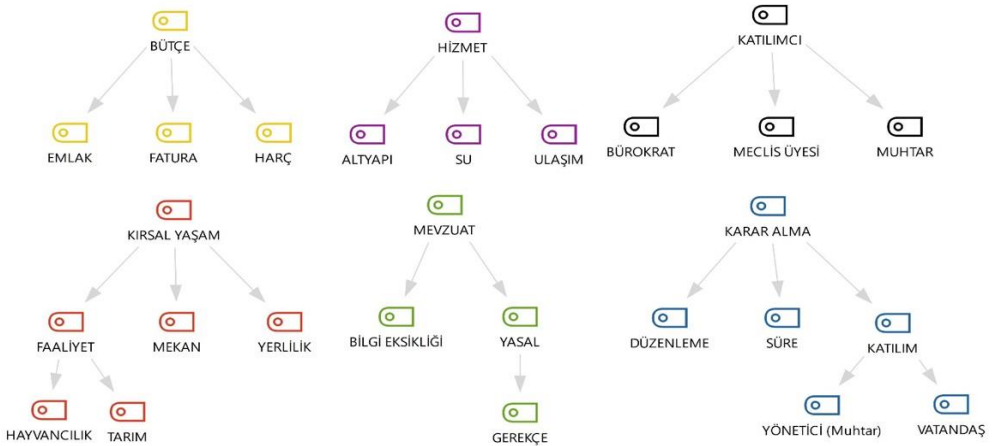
BÜTÇE

EMLAK

FATURA

HARÇ

HİZMET

ALTYAPI

SU

ULAŞIM

KATILIMCI

BÜROKRAT

MECLİS ÜYESİ

MUHTAR

KIRSAL YAŞAM

FAALİYET

MEKAN

YERLİLİK

HAYVANCILIK

TARIM

MEVZUAT

BİLGİ EKSİKLİĞİ

YASAL

GEREKÇE

KARAR ALMA

DÜZENLEME

SÜRE

KATILIM

YÖNETİCİ (Muhtar)

VATANDAŞ